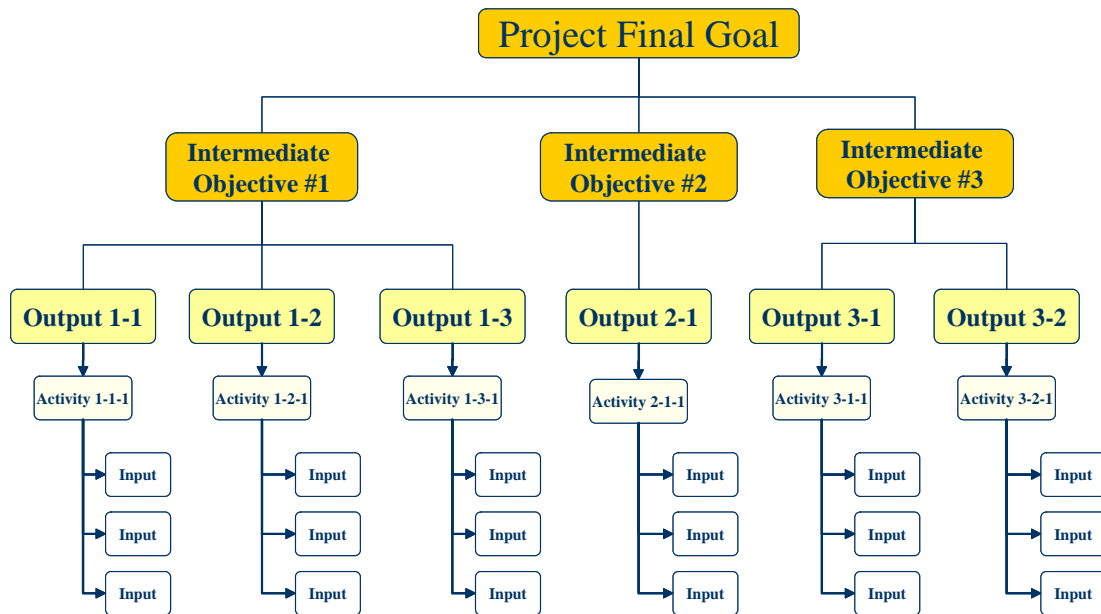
Project Final Goal

Intermediate Objective #1

Intermediate Objective #2

Intermediate Objective #3

Output 1-1

Output 1-2

Output 1-3

Output 2-1

Output 3-1

Output 3-2

Activity 1-1-1

Activity 1-2-1

Activity 1-3-1

Activity 2-1-1

Activity 3-1-1

Activity 3-2-1

Input
Input
Input

Input
Input
Input

Input
Input
Input

Input
Input
Input

Input
Input
Input

Input
Input
Input